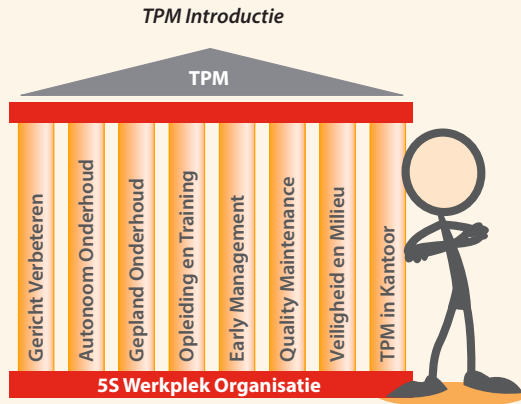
TPM Introductie

TPM

Gericht Verbeteren

Autonoom Onderhoud

Gepland Onderhoud

Opleiding en Training

Early Management

Quality Maintenance

Veiligheid en Milieu

TPM in Kantoor

5S Werkplek Organisatie